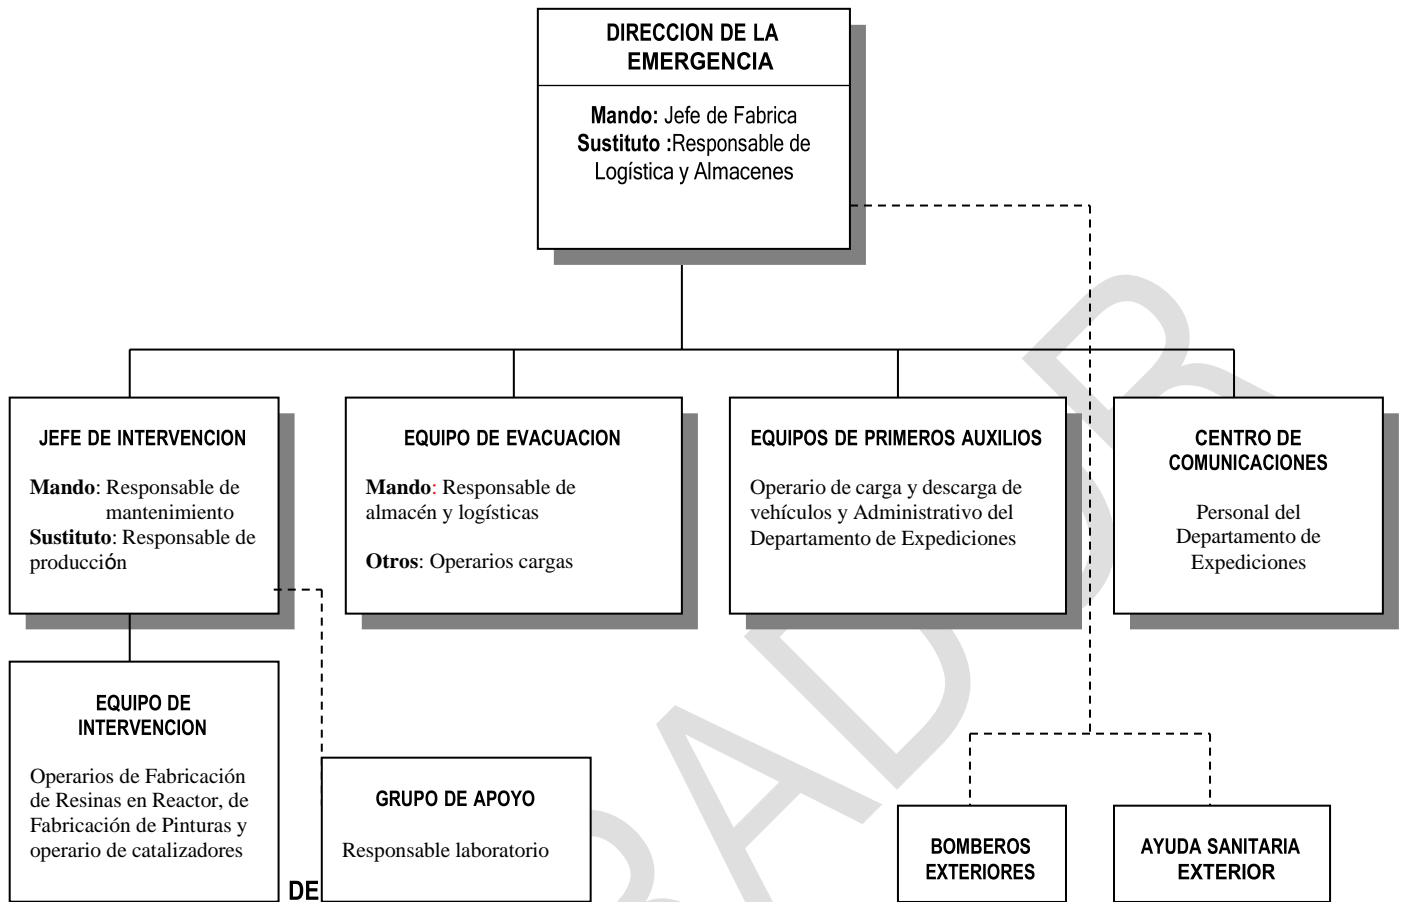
DIRECCION DE LA EMERGENCIA

**Mando:** Jefe de Fabrica
**Sustituto :**Responsable de Logística y Almacenes

JEFE DE INTERVENCION

**Mando**: Responsable de mantenimiento
**Sustituto**: Responsable de producción

EQUIPO DE EVACUACION

**Mando**: Responsable de almacén y logísticas

**Otros**: Operarios cargas

EQUIPOS DE PRIMEROS AUXILIOS

Operario de carga y descarga de vehículos y Administrativo del Departamento de Expediciones

CENTRO DE COMUNICACIONES

Personal del Departamento de Expediciones

EQUIPO DE INTERVENCION

Operarios de Fabricación de Resinas en Reactor, de Fabricación de Pinturas y operario de catalizadores

DE

GRUPO DE APOYO

Responsable laboratorio

BOMBEROS EXTERIORES

AYUDA SANITARIA EXTERIOR